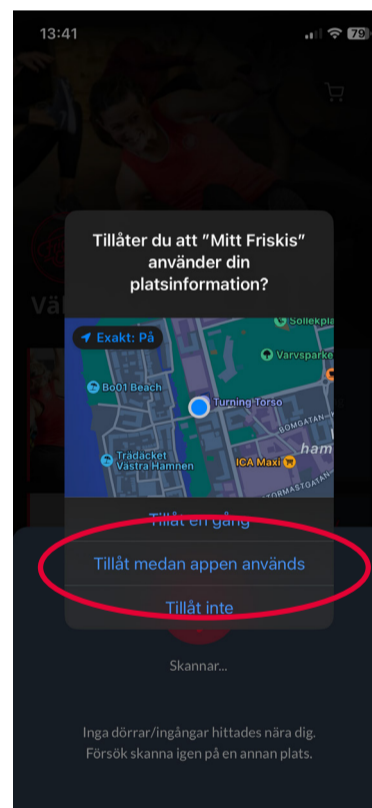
13:41

79

Tillåter du att "Mitt Friskis" använder din platsinformation?

Exakt: På

Solleksplats

Varvsparken

Bo01 Beach

Turning Torso

BOMGATAN

Trädäcket Västra Hamnen

ICA Maxi

FORMASTGATAN

Tillåt en gång

Tillåt medan appen används

Tillåt inte

Skannar...

Inga dörrar/ingångar hittades nära dig. Försök skanna igen på en annan plats.